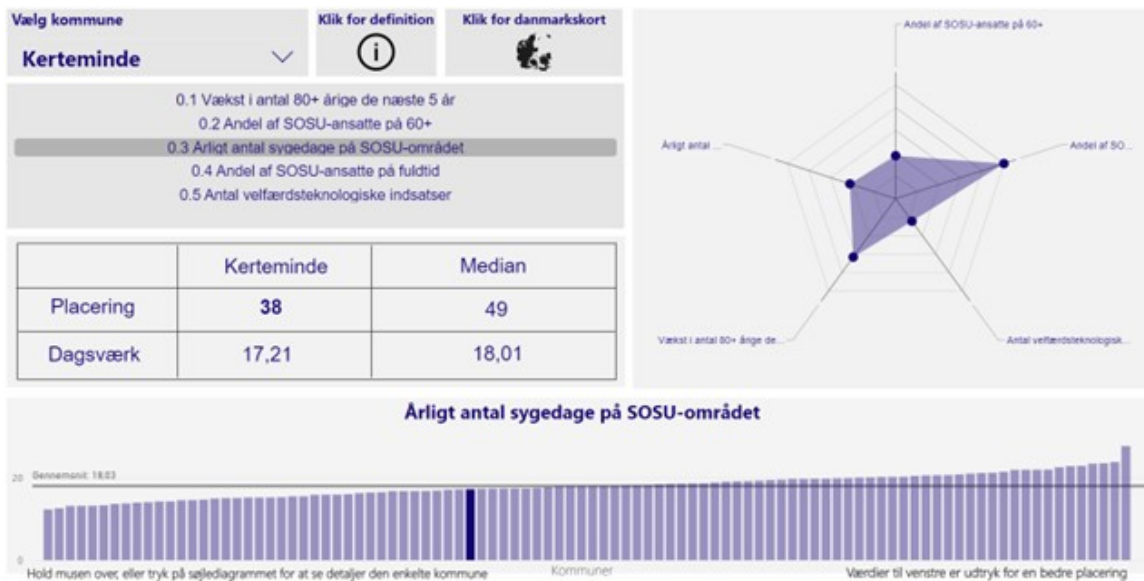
Vælg kommune

Kerteminde

Klik for definition

Klik for danmarkskort

0.1 Vækst i antal 80+ årige de næste 5 år
0.2 Andel af SOSU-ansatte på 60+
0.3 Årligt antal sygedage på SOSU-området
0.4 Andel af SOSU-ansatte på fuldtid
0.5 Antal velfærdsteknologiske indsatser

| | Kerteminde | Median |
|---|---|---|
| Placering | **38** | 49 |
| Dagsværk | 17,21 | 18,01 |

Andel af SOSU-ansatte på 60+

Andel af SO...

Antal velfærdsteknologisk...

Vækst i antal 80+ årige de...

Årligt antal ...

Årligt antal sygedage på SOSU-området

20 Gennemsnit: 18,03

0

Hold musen over, eller tryk på søjlediagrammet for at se detaljer den enkelte kommune

Kommuner

Værdier til venstre er udtryk for en bedre placering